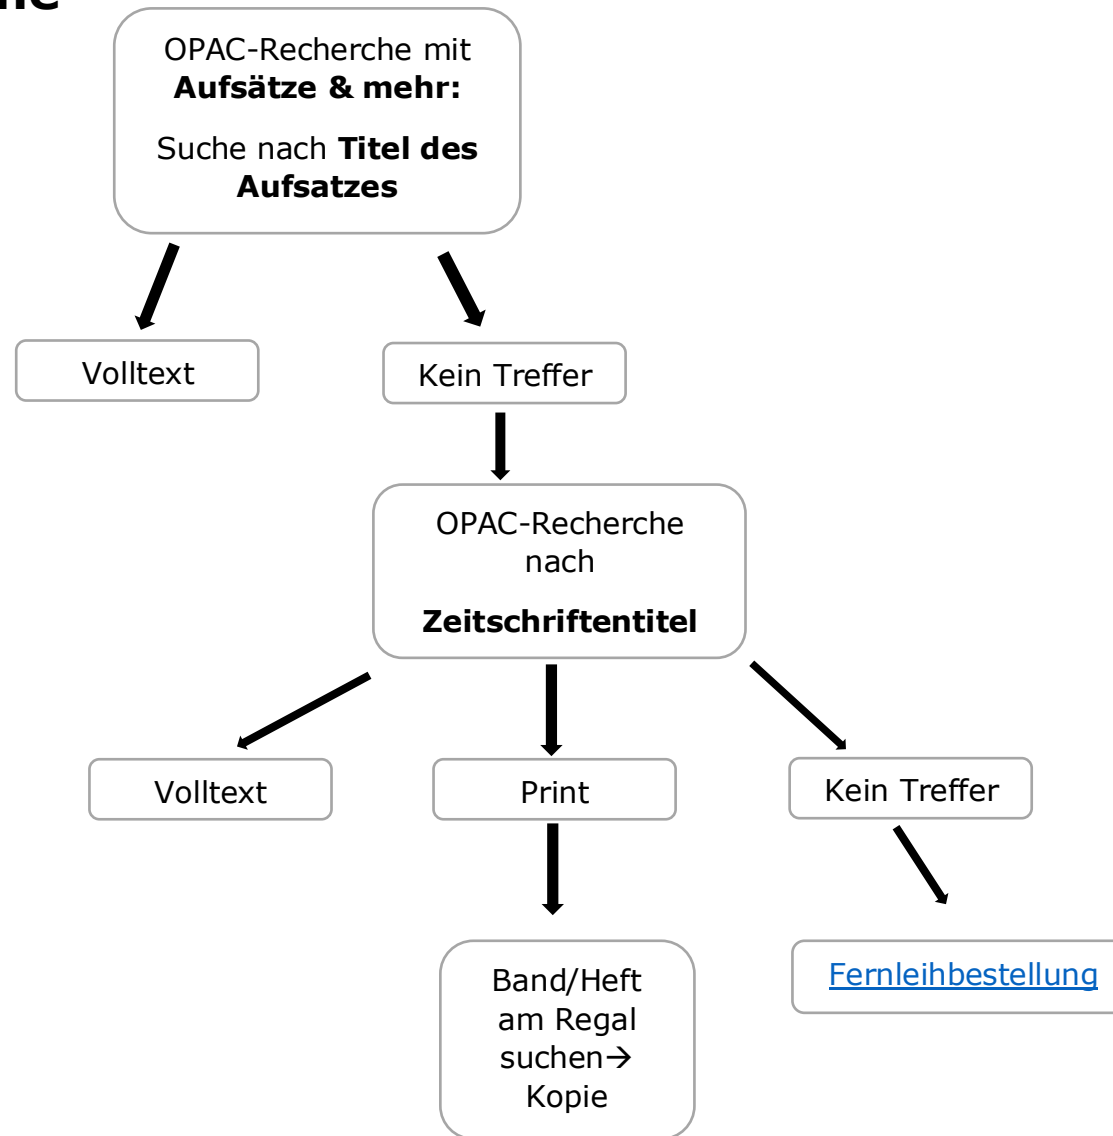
ne

OPAC-Recherche mit **Aufsätze & mehr:**

Suche nach **Titel des Aufsatzes**

Volltext

Kein Treffer

OPAC-Recherche nach

**Zeitschriftentitel**

Volltext

Print

Kein Treffer

Band/Heft am Regal suchen→ Kopie

Fernleihbestellung